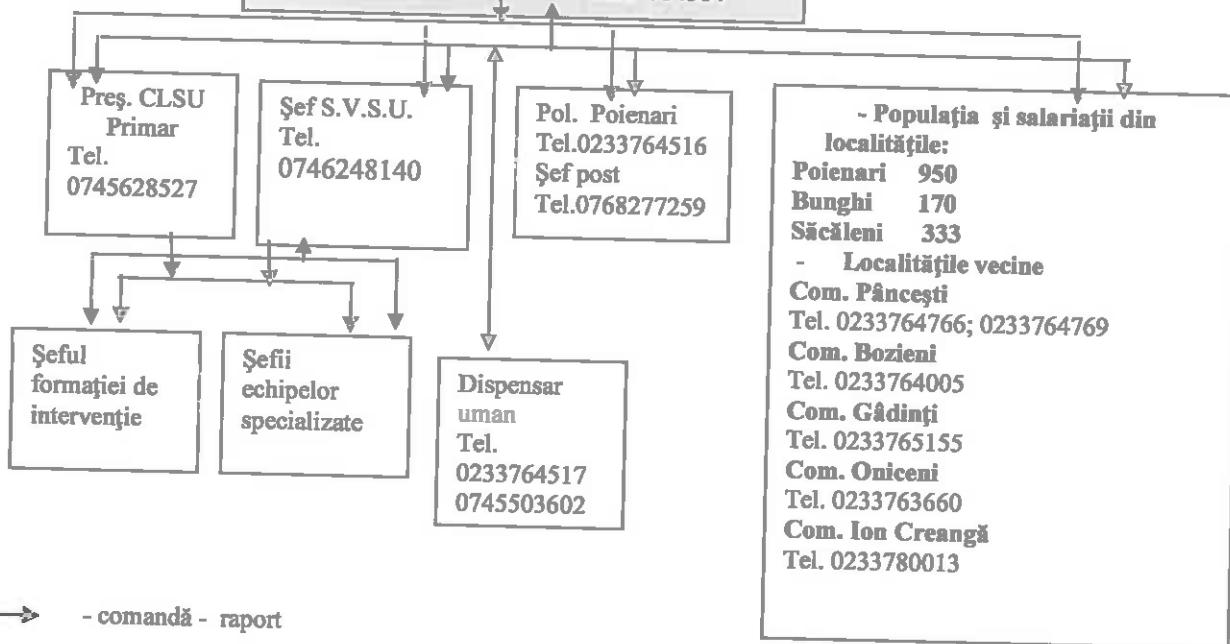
Preş. CLSU
Primar
Tel.
0745628527

Şef S.V.S.U.
Tel.
0746248140

Pol. Poienari
Tel.0233764516
Şef post
Tel.0768277259

- Populaţia şi salariaţii din localităţile:
Poienari 950
Bunghi 170
Săcăleni 333
- Localităţile vecine
Com. Pânceşti
Tel. 0233764766; 0233764769
Com. Bozieni
Tel. 0233764005
Com. Gâdinţi
Tel. 0233765155
Com. Oniceni
Tel. 0233763660
Com. Ion Creangă
Tel. 0233780013

Şeful formaţiei de intervenţie

Şefii echipelor specializate

Dispensar uman
Tel.
0233764517
0745503602

- comandă - raport